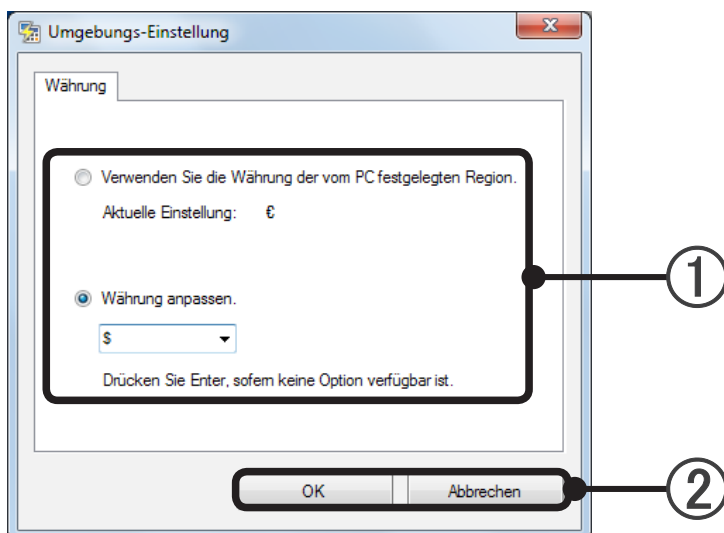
Umgebungs-Einstellung

Währung

Verwenden Sie die Währung der vom PC festgelegten Region.

Aktuelle Einstellung: €

Währung anpassen.

$

Drücken Sie Enter, sofern keine Option verfügbar ist.

OK

Abbrechen

①

②